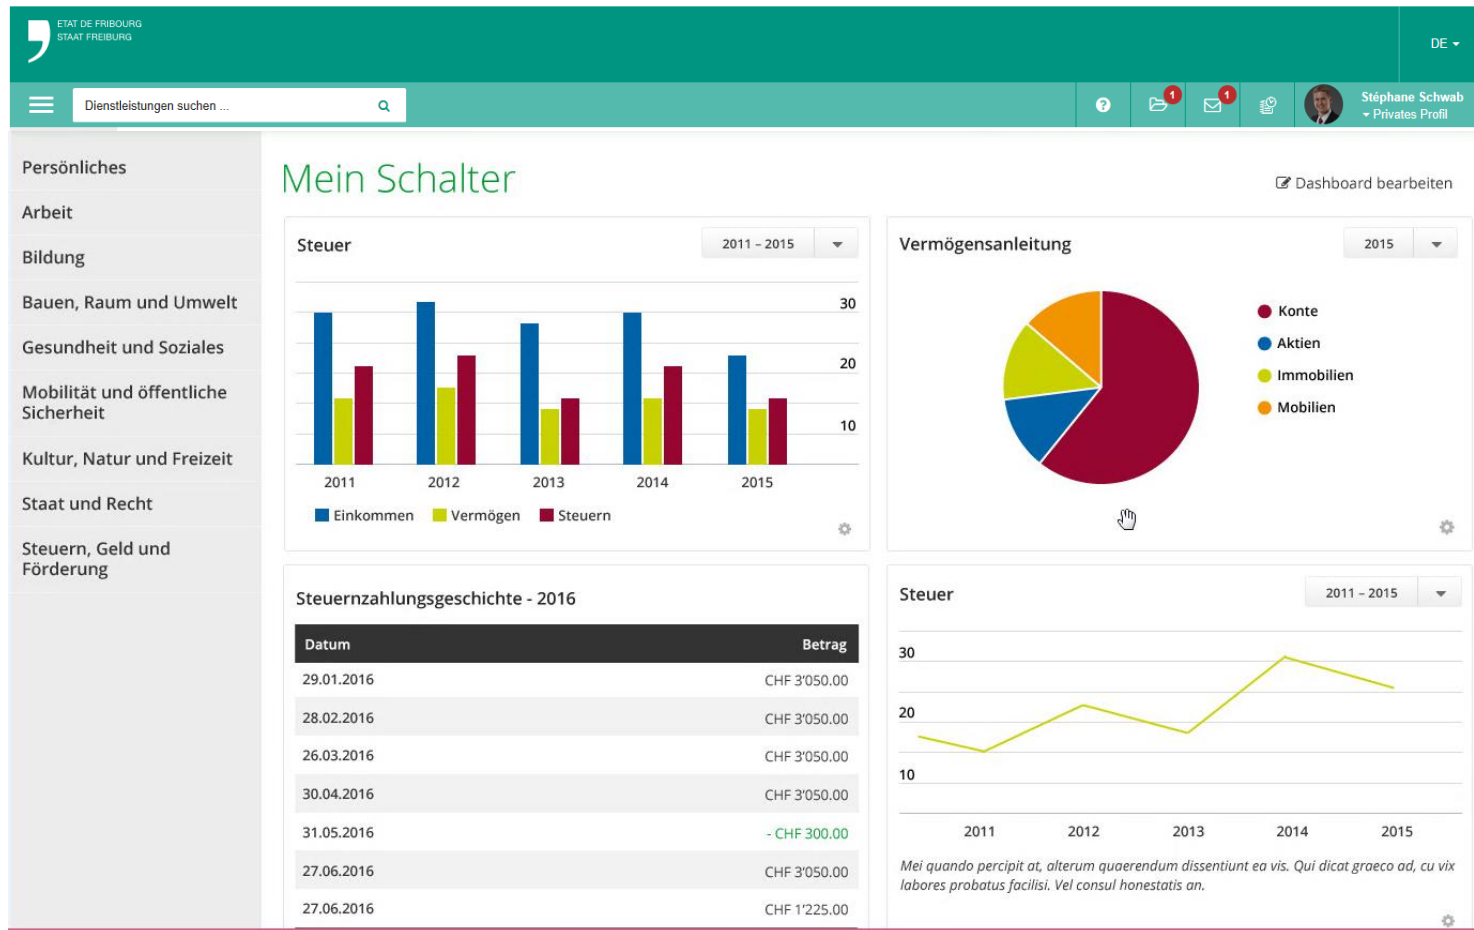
ETAT DE FRIBOURG
STAAT FREIBURG

DE

Dienstleistungen suchen ...

1 1

Stéphane Schwab
Privates Profil

Persönliches
Arbeit
Bildung
Bauen, Raum und Umwelt
Gesundheit und Soziales
Mobilität und öffentliche Sicherheit
Kultur, Natur und Freizeit
Staat und Recht
Steuern, Geld und Förderung

Mein Schalter

Dashboard bearbeiten

Steuer

2011 – 2015

30
20
10

2011 2012 2013 2014 2015

Einkommen Vermögen Steuern

Vermögensanleitung

2015

Konte
Aktien
Immobilien
Mobilien

Steuernzahlungsgeschichte - 2016

| Datum | Betrag |
|---|---|
| 29.01.2016 | CHF 3'050.00 |
| 28.02.2016 | CHF 3'050.00 |
| 26.03.2016 | CHF 3'050.00 |
| 30.04.2016 | CHF 3'050.00 |
| 31.05.2016 | - CHF 300.00 |
| 27.06.2016 | CHF 3'050.00 |
| 27.06.2016 | CHF 1'225.00 |

Steuer

2011 – 2015

30
20
10

2011 2012 2013 2014 2015

Mei quando percipit at, alterum quaerendum dissentiunt ea vis. Qui dicat graeco ad, cu vix labores probatus facilisi. Vel consul honestatis an.